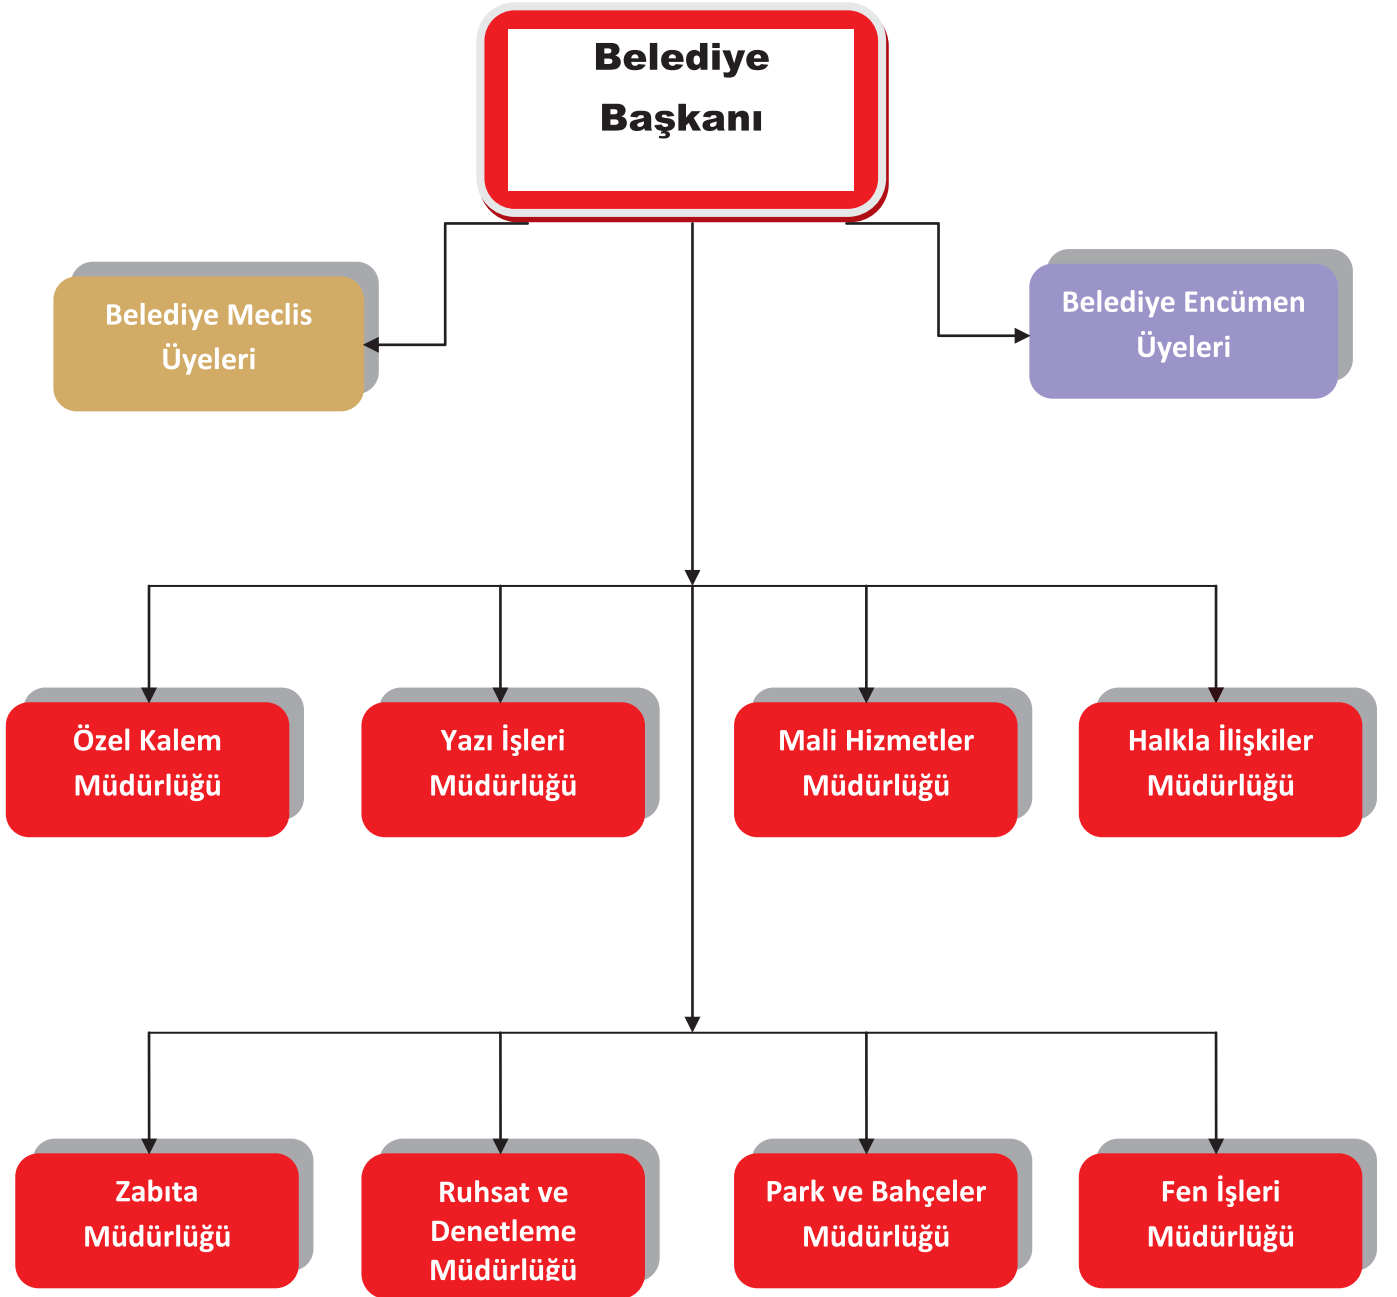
Belediye Başkanı

Belediye Meclis Üyeleri

Belediye Encümen Üyeleri

Özel Kalem Müdürlüğü

Yazı İşleri Müdürlüğü

Mali Hizmetler Müdürlüğü

Halkla İlişkiler Müdürlüğü

Zabıta Müdürlüğü

Ruhsat ve Denetleme Müdürlüğü

Park ve Bahçeler Müdürlüğü

Fen İşleri Müdürlüğü